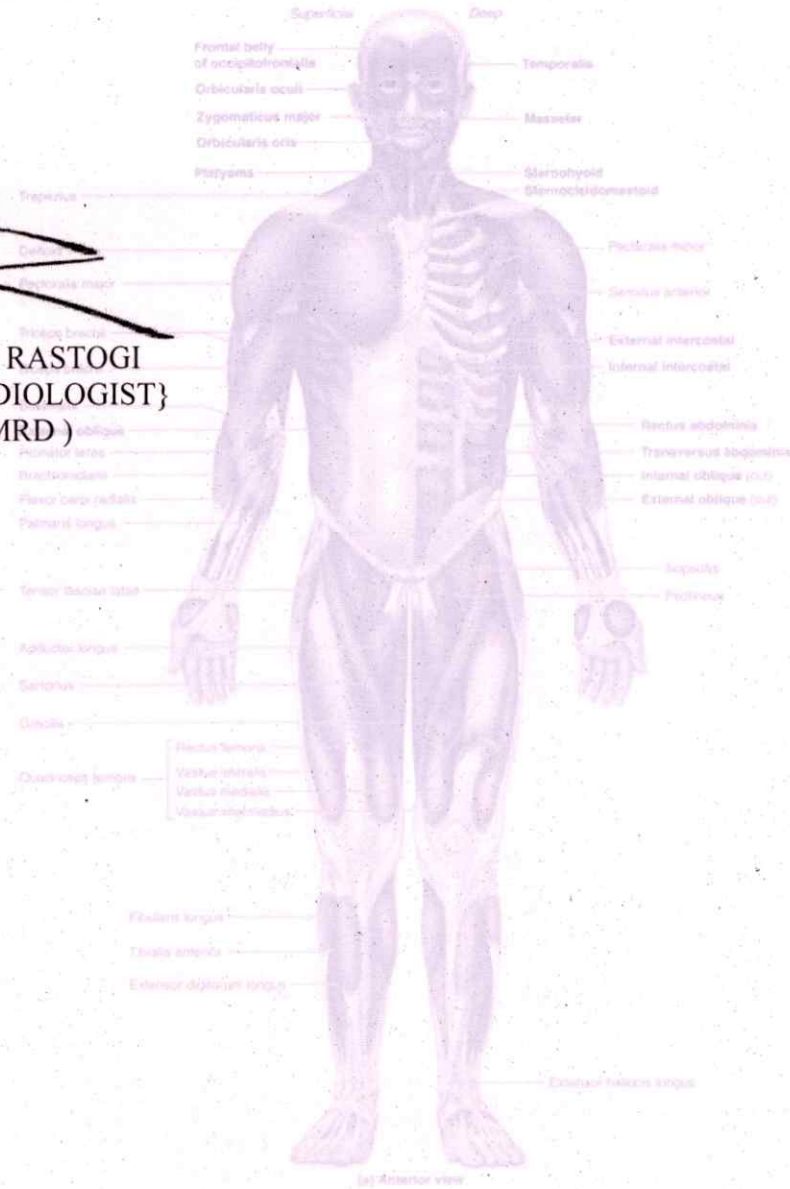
Superficial
Deep
Frontal belly of occipitofrontalis
Orbicularis oculi
Zygomaticus major
Orbicularis oris
Platysma
Temporalis
Masseter
Sternohyoid
Sternocleidomastoid
Trapezius
Deltoid
Pectoralis major
Triceps brachii
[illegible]
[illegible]
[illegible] obliqus
Pronator teres
Brachioradialis
Flexor carpi radialis
Palmaris longus
Pectoralis minor
Serratus anterior
External intercostal
Internal intercostal
Rectus abdominis
Transversus abdominis
Internal oblique (cut)
External oblique (cut)
RASTOGI
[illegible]DIOLOGIST}
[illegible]MRD )
Tensor fasciae latae
Adductor longus
Sartorius
Gracilis
Iliopsoas
Pectineus
Quadriceps femoris
Rectus femoris
Vastus lateralis
Vastus medialis
Vastus intermedius
Fibularis longus
Tibialis anterior
Extensor digitorum longus
Extensor hallucis longus
(a) Anterior view